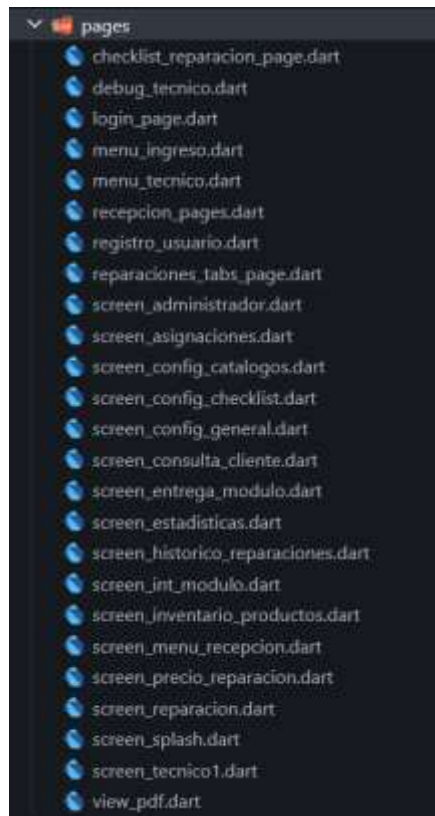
pages
checklist_reparacion_page.dart
debug_tecnico.dart
login_page.dart
menu_ingreso.dart
menu_tecnico.dart
recepcion_pages.dart
registro_usuario.dart
reparaciones_tabs_page.dart
screen_administrador.dart
screen_asignaciones.dart
screen_config_catalogos.dart
screen_config_checklist.dart
screen_config_general.dart
screen_consulta_cliente.dart
screen_entrega_modulo.dart
screen_estadisticas.dart
screen_historico_reparaciones.dart
screen_int_modulo.dart
screen_inventario_productos.dart
screen_menu_recepcion.dart
screen_precio_reparacion.dart
screen_reparacion.dart
screen_splash.dart
screen_tecnico1.dart
view_pdf.dart